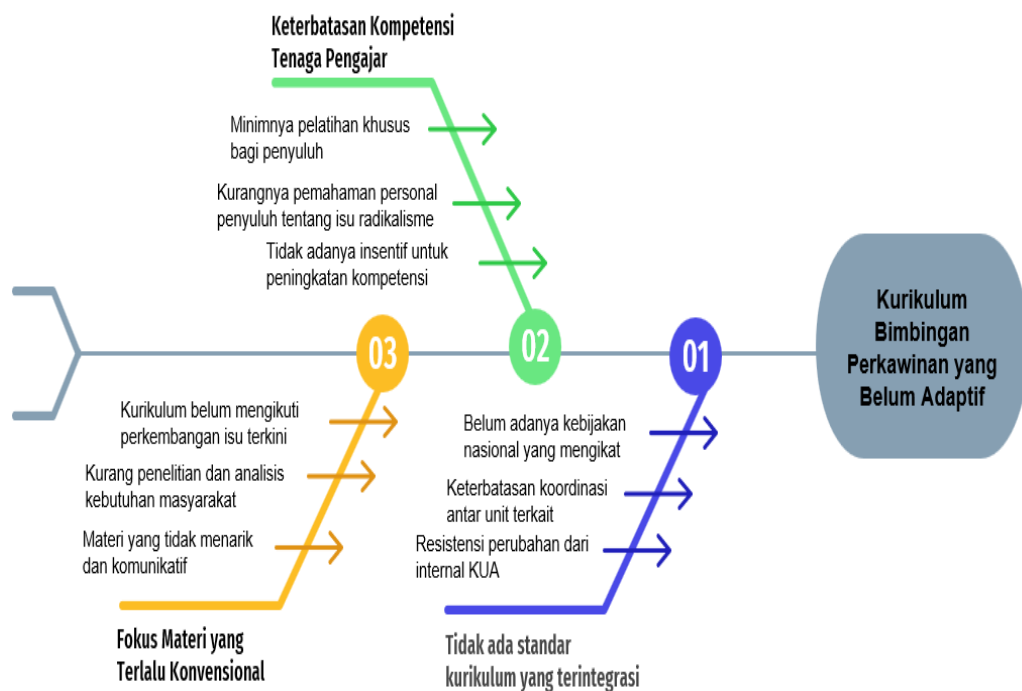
Keterbatasan Kompetensi Tenaga Pengajar

Minimnya pelatihan khusus bagi penyuluh

Kurangnya pemahaman personal penyuluh tentang isu radikalisme

Tidak adanya insentif untuk peningkatan kompetensi

03

02

01

Kurikulum Bimbingan Perkawinan yang Belum Adaptif

Kurikulum belum mengikuti perkembangan isu terkini

Kurang penelitian dan analisis kebutuhan masyarakat

Materi yang tidak menarik dan komunikatif

Fokus Materi yang Terlalu Konvensional

Belum adanya kebijakan nasional yang mengikat

Keterbatasan koordinasi antar unit terkait

Resistensi perubahan dari internal KUA

Tidak ada standar kurikulum yang terintegrasi